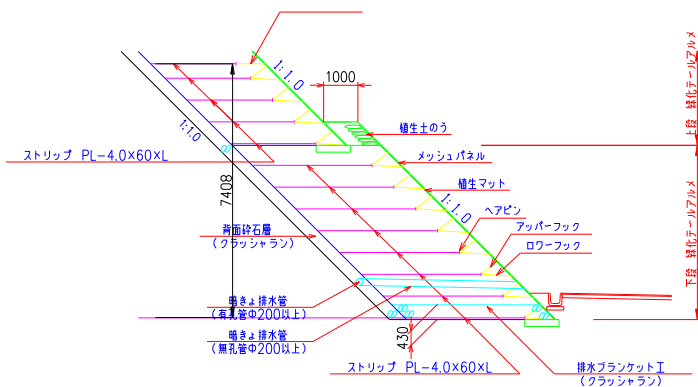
1:1.0

1000

1:1.0

植生土のう

ストリップ PL-4.0×60×L

メッシュパネル

7408

植生マット

1:1.0

ヘアピン

背面砕石層
（クラッシャラン）

アッパーフック

ロワーフック

暗きょ排水管
（有孔管Φ200以上）

暗きょ排水管
（無孔管Φ200以上）

430

ストリップ PL-4.0×60×L

排水ブランケット工
（クラッシャラン）

上段 緑化テールアルメ

下段 緑化テールアルメ